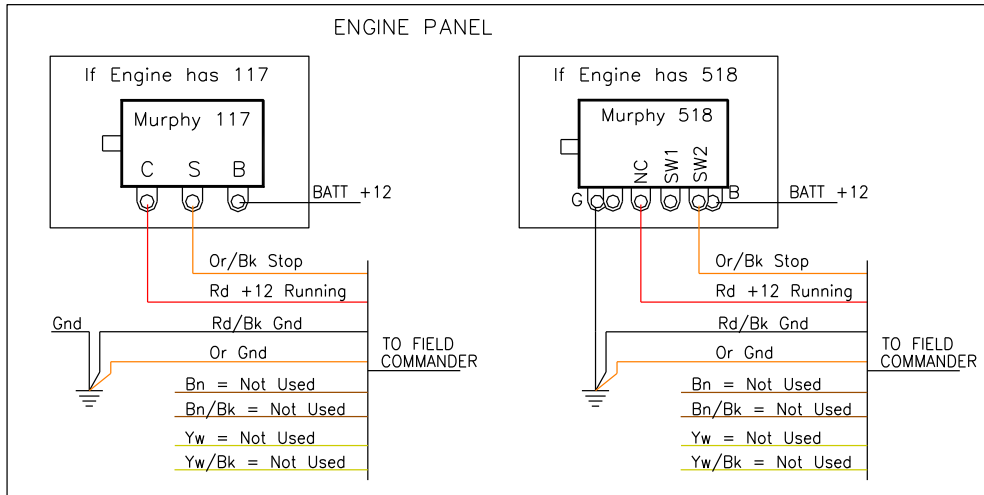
ENGINE PANEL

If Engine has 117

Murphy 117

C S B

BATT +12

Or/Bk Stop

Rd +12 Running

Gnd

Rd/Bk Gnd

Or Gnd

TO FIELD COMMANDER

Bn = Not Used

Bn/Bk = Not Used

Yw = Not Used

Yw/Bk = Not Used

If Engine has 518

Murphy 518

G NC SW1 SW2 B

BATT +12

Or/Bk Stop

Rd +12 Running

Rd/Bk Gnd

Or Gnd

TO FIELD COMMANDER

Bn = Not Used

Bn/Bk = Not Used

Yw = Not Used

Yw/Bk = Not Used